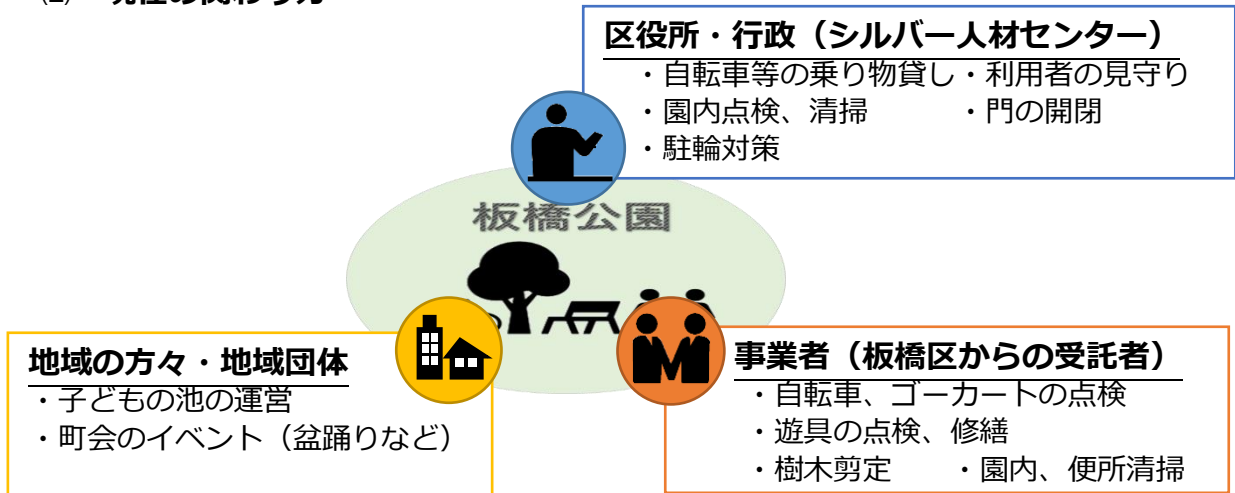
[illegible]

区役所・行政（シルバー人材センター）
・自転車等の乗り物貸し
・利用者の見守り
・園内点検、清掃
・門の開閉
・駐輪対策

板橋公園

地域の方々・地域団体
・子どもの池の運営
・町会のイベント（盆踊りなど）

事業者（板橋区からの受託者）
・自転車、ゴーカートの点検
・遊具の点検、修繕
・樹木剪定
・園内、便所清掃